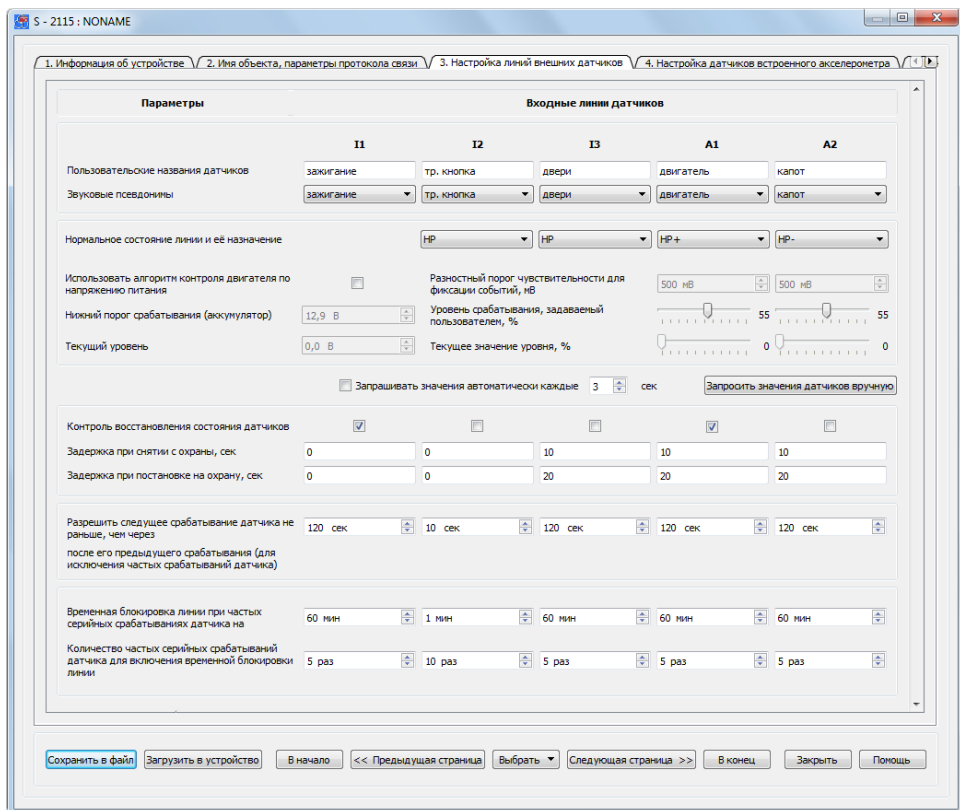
S - 2115 : NONAME

1. Информация об устройстве | 2. Имя объекта, параметры протокола связи | 3. Настройка линий внешних датчиков | 4. Настройка датчиков встроенного акселерометра

| Параметры | Входные линии датчиков | | | | |
|---|---|---|---|---|---|
| | I1 | I2 | I3 | A1 | A2 |
| Пользовательские названия датчиков | зажигание | тр. кнопка | двери | двигатель | капот |
| Звуковые псевдонимы | зажигание | тр. кнопка | двери | двигатель | капот |

Нормальное состояние линии и её назначение | НР | НР | НР+ | НР-

Использовать алгоритм контроля двигателя по напряжению питания

Разностный порог чувствительности для фиксации событий, мВ | 500 мВ | 500 мВ

Нижний порог срабатывания (аккумулятор) | 12,9 В

Уровень срабатывания, задаваемый пользователем, % | 55 | 55

Текущий уровень | 0,0 В

Текущее значение уровня, % | 0 | 0

Запрашивать значения автоматически каждые 3 сек

Запросить значения датчиков вручную

| | I1 | I2 | I3 | A1 | A2 |
|---|---|---|---|---|---|
| Контроль восстановления состояния датчиков | ☑ | ☐ | ☐ | ☑ | ☐ |
| Задержка при снятии с охраны, сек | 0 | 0 | 10 | 10 | 10 |
| Задержка при постановке на охрану, сек | 0 | 0 | 20 | 20 | 20 |
| Разрешить следущее срабатывание датчика не раньше, чем через после его предыдущего срабатывания (для исключения частых срабатываний датчика) | 120 сек | 10 сек | 120 сек | 120 сек | 120 сек |
| Временная блокировка линии при частых серийных срабатываниях датчика на | 60 мин | 1 мин | 60 мин | 60 мин | 60 мин |
| Количество частых серийных срабатываний датчика для включения временной блокировки линии | 5 раз | 10 раз | 5 раз | 5 раз | 5 раз |

Сохранить в файл | Загрузить в устройство | В начало | << Предыдущая страница | Выбрать | Следующая страница >> | В конец | Закрыть | Помощь